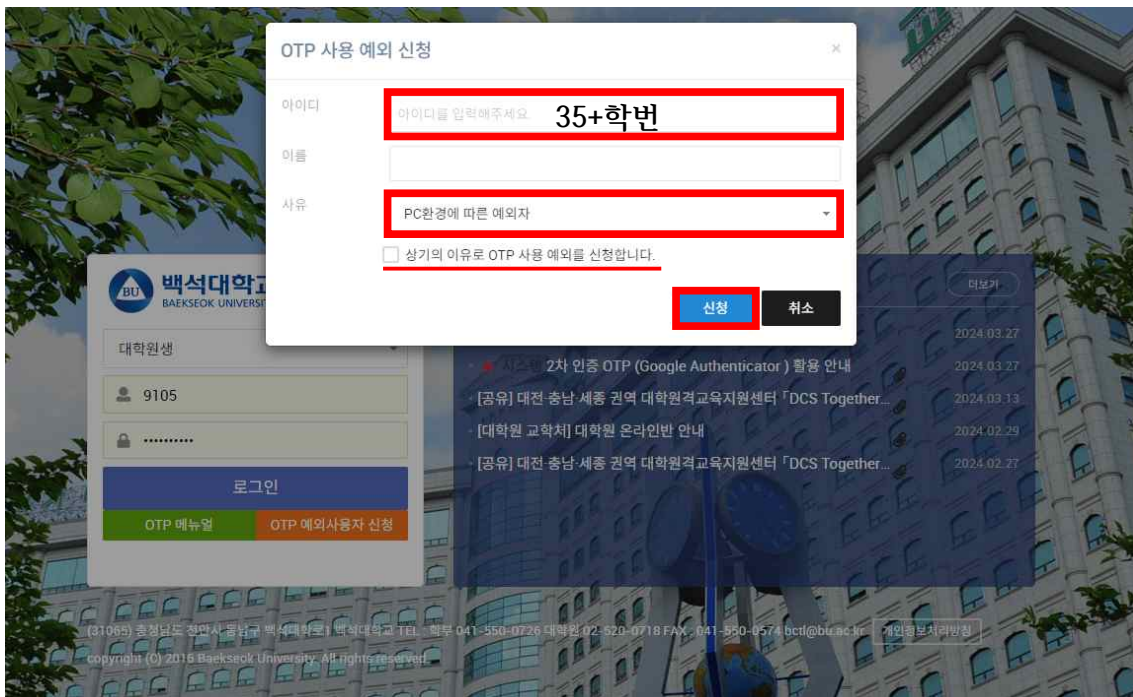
OTP 사용 예외 신청

×

아이디

아이디를 입력해주세요. 35+학번

이름

사유

PC환경에 따른 예외자

상기의 이유로 OTP 사용 예외를 신청합니다.

신청

취소

백석대학교
BAEKSEOK UNIVERSI

대학원생

9105

••••••••••

로그인

OTP 메뉴얼

OTP 예외사용자 신청

더보기

2024.03.27

2차 인증 OTP (Google Authenticator ) 활용 안내 2024.03.27

[공유] 대전 충남·세종 권역 대학원격교육지원센터「DCS Together... 2024.03.13

[대학원 교학처] 대학원 온라인반 안내 2024.02.29

[공유] 대전 충남·세종 권역 대학원격교육지원센터「DCS Together... 2024.02.27

(31065) 충청남도 천안시 동남구 백석대학로1 백석대학교 TEL : 학부 041-550-0726 대학원 02-520-0718 FAX : 041-550-0574 bctl@bu.ac.kr 개인정보처리방침

Copyright (C) 2016 Baekseok University. All rights reserved.